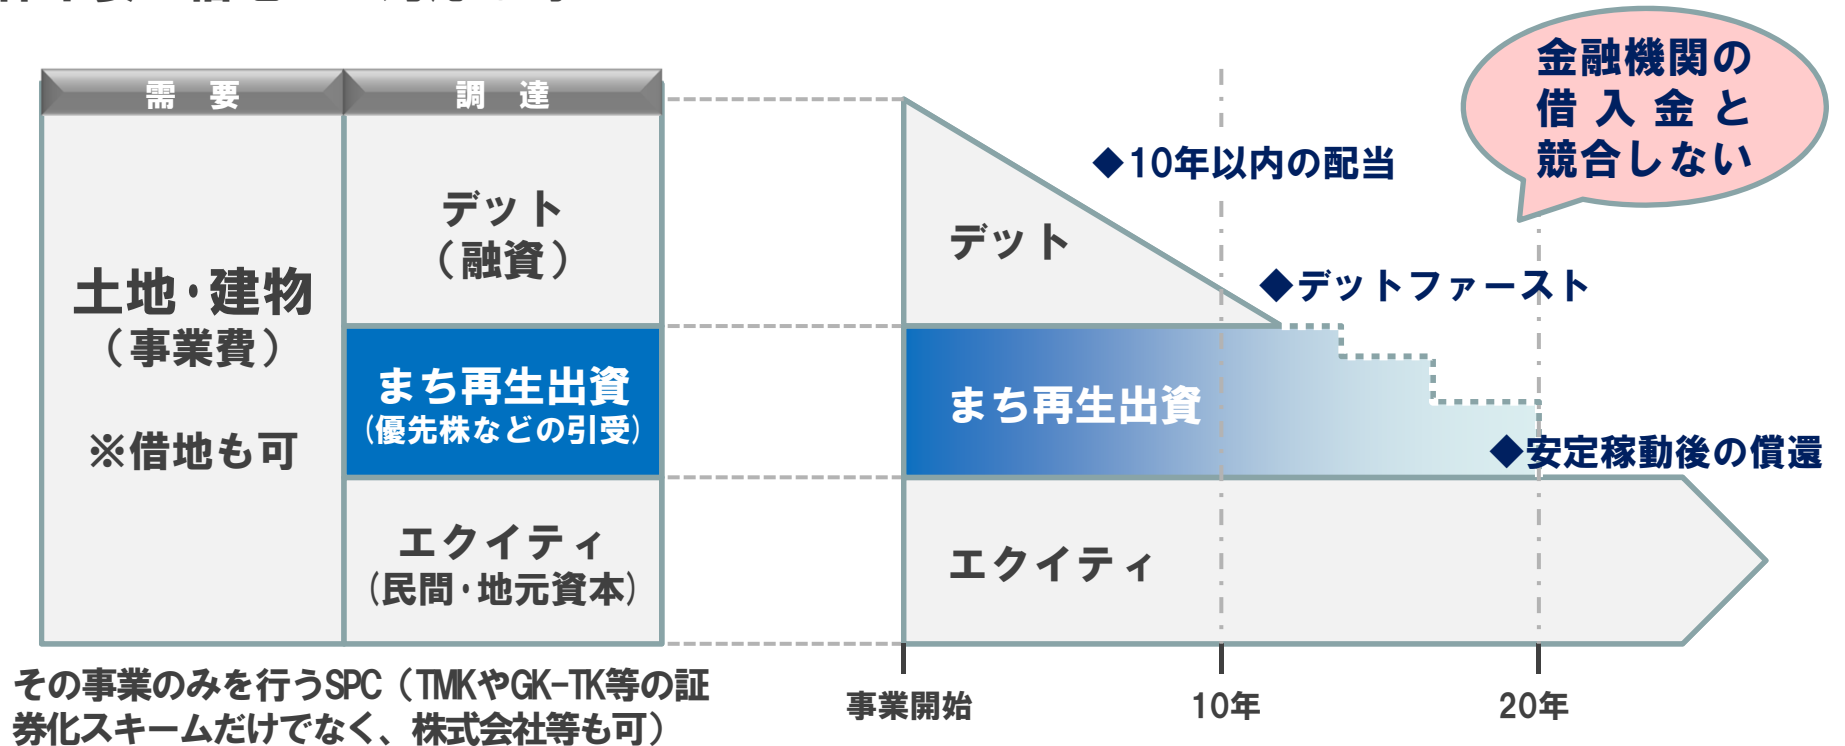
| 需　要 | 調　達 |
|---|---|
| 土地・建物（事業費）<br><br>※借地も可 | デット（融資） |
| | まち再生出資（優先株などの引受） |
| | エクイティ（民間・地元資本） |

その事業のみを行うSPC（TMKやGK-TK等の証券化スキームだけでなく、株式会社等も可）

金融機関の借入金と競合しない

◆10年以内の配当

デット

◆デットファースト

まち再生出資

◆安定稼動後の償還

エクイティ

事業開始

10年

20年